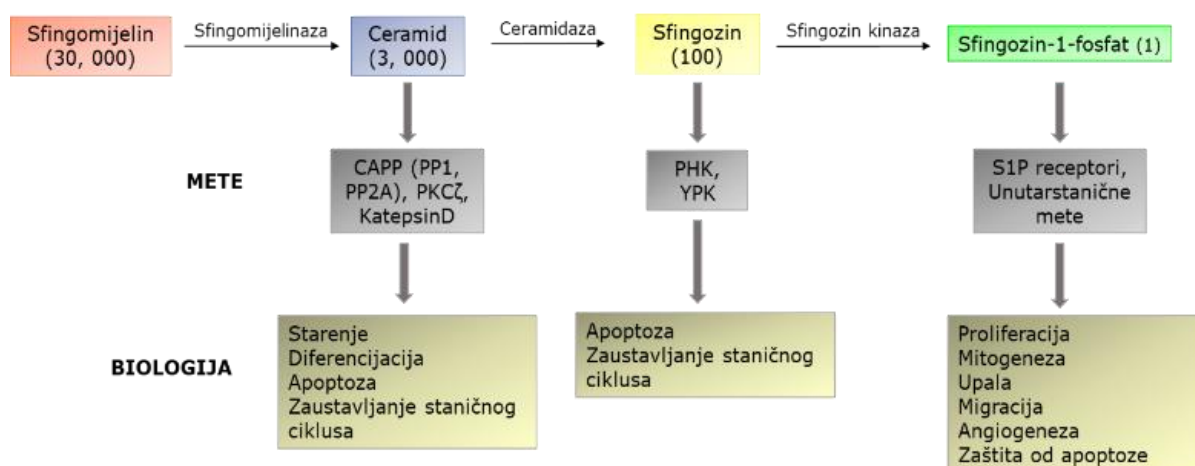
Sfingomijelin (30, 000)

Sfingomijelinaza

Ceramid (3, 000)

Ceramidaza

Sfingozin (100)

Sfingozin kinaza

Sfingozin-1-fosfat (1)

METE

CAPP (PP1, PP2A), PKCζ, KatepsinD

PHK, YPK

S1P receptori, Unutarstanične mete

BIOLOGIJA

Starenje
Diferencijacija
Apoptoza
Zaustavljanje staničnog ciklusa

Apoptoza
Zaustavljanje staničnog ciklusa

Proliferacija
Mitogeneza
Upala
Migracija
Angiogeneza
Zaštita od apoptoze